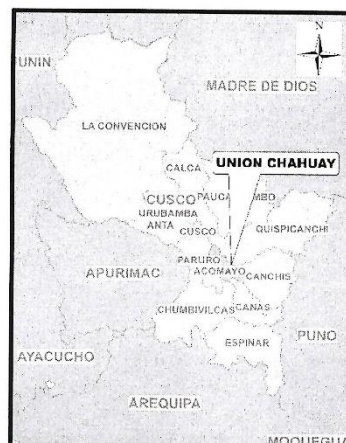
N

UNIN

MADRE DE DIOS

LA CONVENCION

CALCA

UNION CHAHUAY

CUSCO

PAUCA

MBO

URUBAMBA

ANTA

CUSCO

QUISPICANCHI

PARURO

APURIMAC

ACOMAYO

CANCHIS

CHUMBIVILCAS

CANAS

PUNO

ESPINAR

AYACUCHO

AREQUIPA

MOQUEGUA